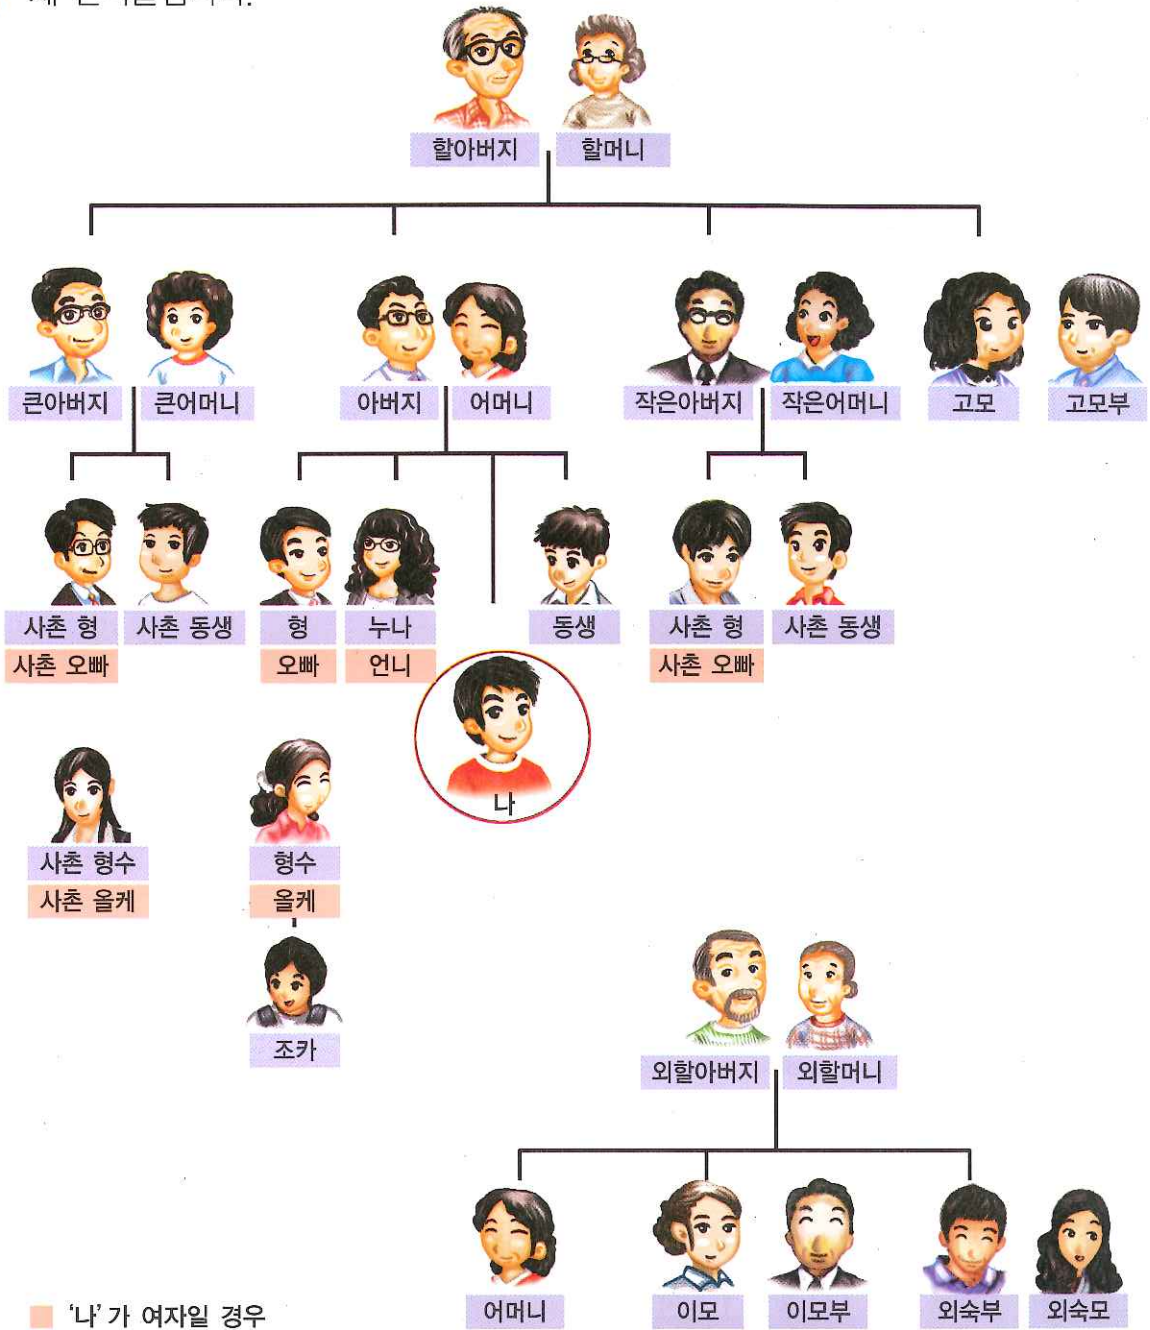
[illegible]

할아버지 할머니

큰아버지 큰어머니 아버지 어머니 작은아버지 작은어머니 고모 고모부

사촌 형
사촌 오빠
사촌 동생
형
오빠
누나
언니
동생
사촌 형
사촌 오빠
사촌 동생

나

사촌 형수
사촌 올케
형수
올케
조카

외할아버지 외할머니

어머니 이모 이모부 외숙부 외숙모

'나'가 여자일 경우